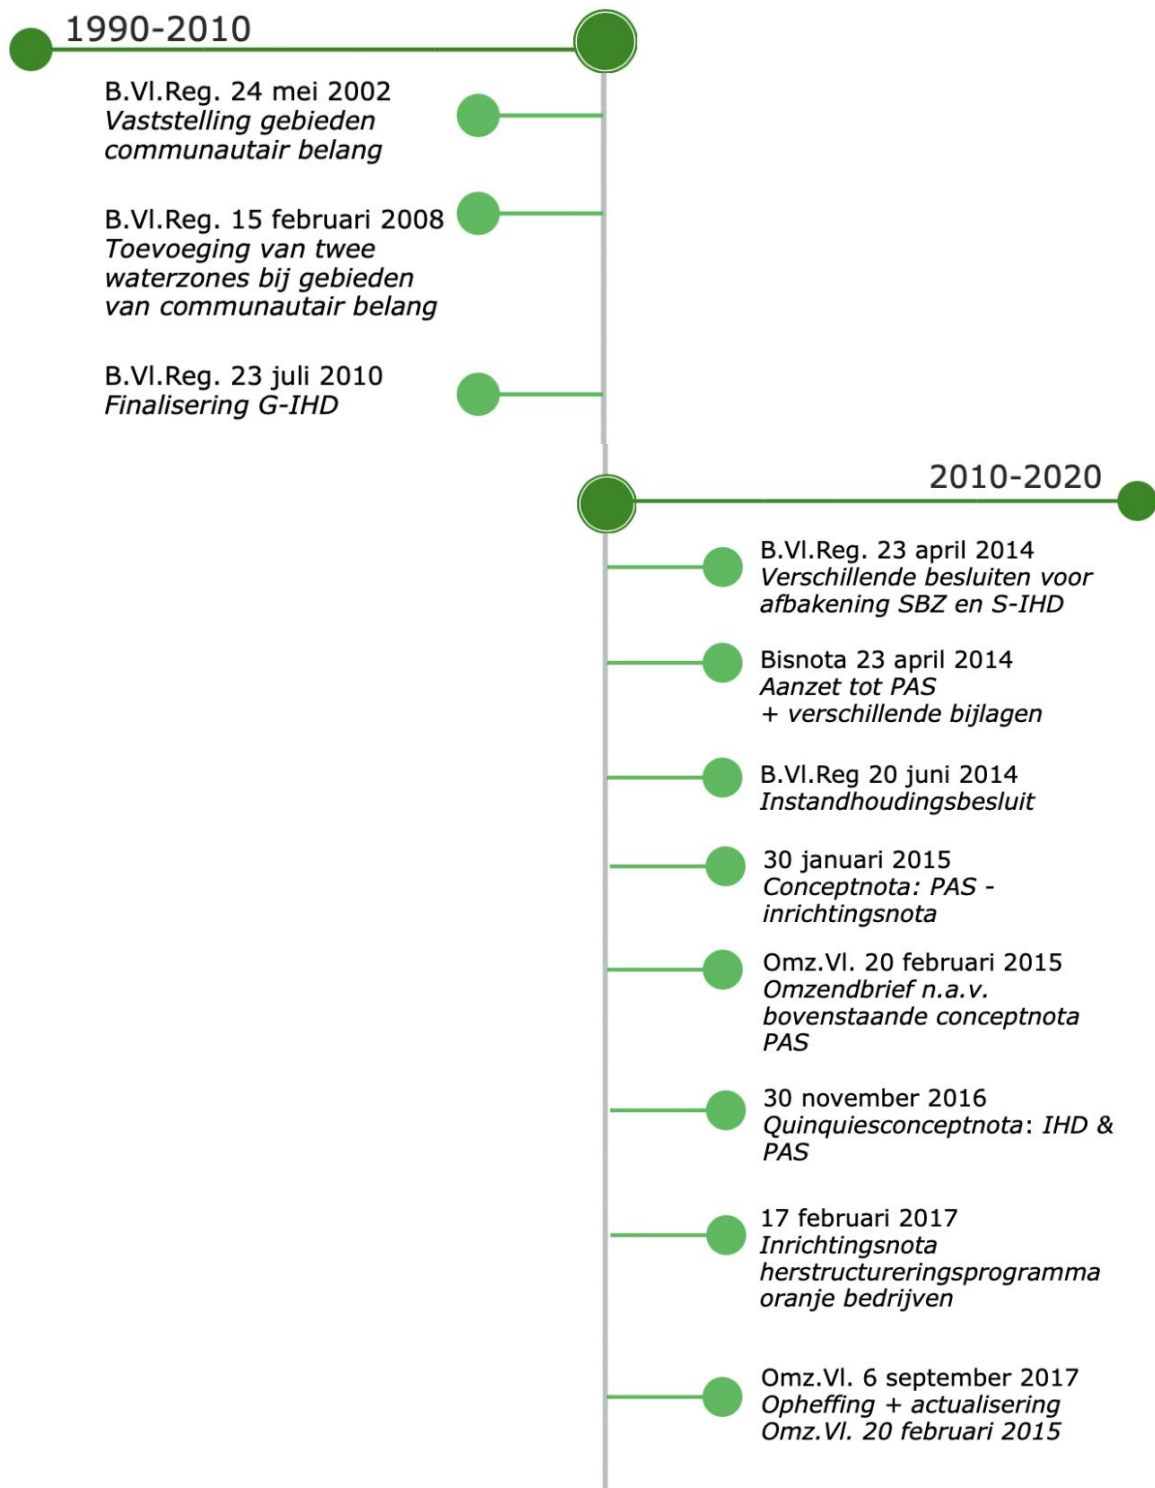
1990-2010

B.Vl.Reg. 24 mei 2002
Vaststelling gebieden communautair belang

B.Vl.Reg. 15 februari 2008
Toevoeging van twee waterzones bij gebieden van communautair belang

B.Vl.Reg. 23 juli 2010
Finalisering G-IHD

2010-2020

B.Vl.Reg. 23 april 2014
Verschillende besluiten voor afbakening SBZ en S-IHD

Bisnota 23 april 2014
Aanzet tot PAS
+ verschillende bijlagen

B.Vl.Reg 20 juni 2014
Instandhoudingsbesluit

30 januari 2015
Conceptnota: PAS - inrichtingsnota

Omz.Vl. 20 februari 2015
Omzendbrief n.a.v. bovenstaande conceptnota PAS

30 november 2016
Quinquiesconceptnota: IHD & PAS

17 februari 2017
Inrichtingsnota herstructureringsprogramma oranje bedrijven

Omz.Vl. 6 september 2017
Opheffing + actualisering Omz.Vl. 20 februari 2015